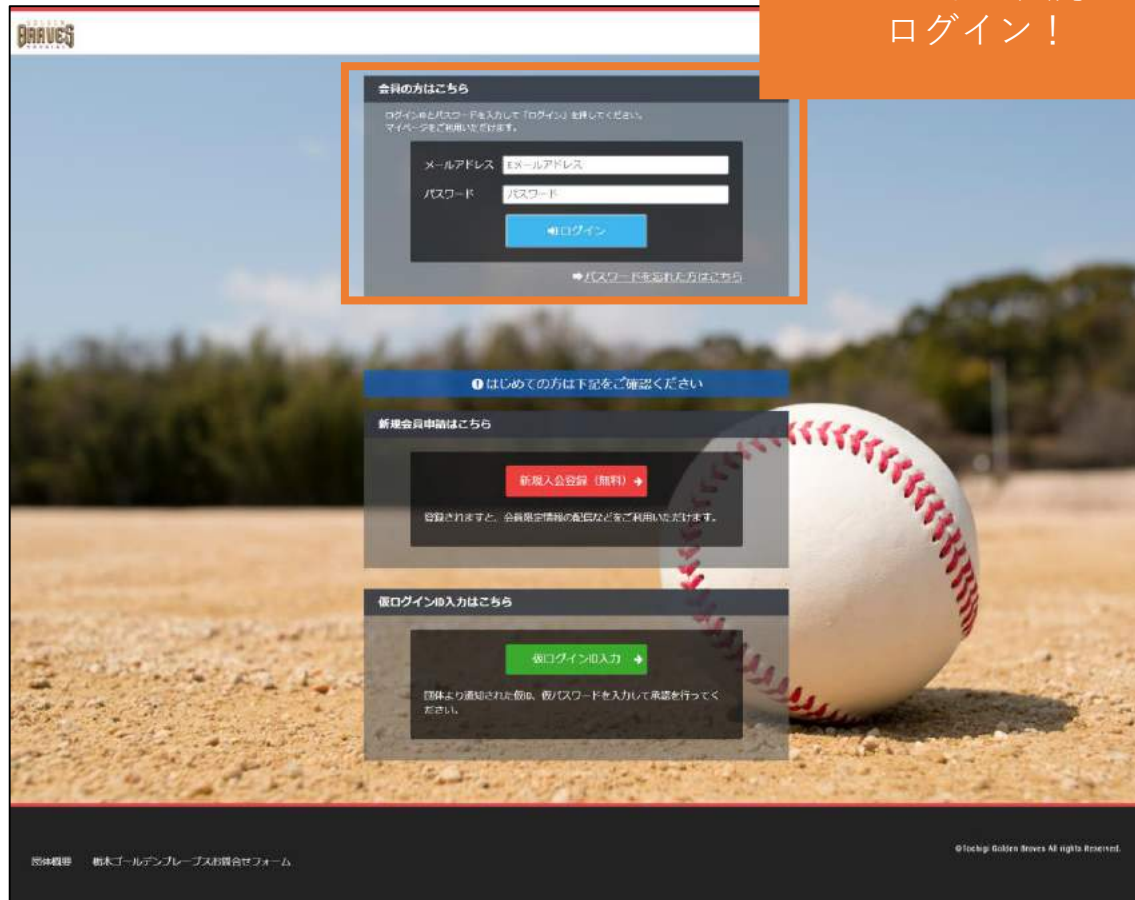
GOLDEN BRAVES TOCHIGI

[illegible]
ログイン！

会員の方はこちら

ログインIDとパスワードを入力して「ログイン」を押してください。
マイページをご利用いただけます。

メールアドレス Eメールアドレス

パスワード パスワード

ログイン

パスワードを忘れた方はこちら

はじめての方は下記をご確認ください

新規会員申請はこちら

新規入会登録（無料）

登録されますと、会員限定情報の配信などをご利用いただけます。

仮ログインID入力はこちら

仮ログインID入力

団体より通知された仮ID、仮パスワードを入力して承認を行ってください。

団体概要 栃木ゴールデンブレーブスお問合せフォーム

©Tochigi Golden Braves All rights Reserved.